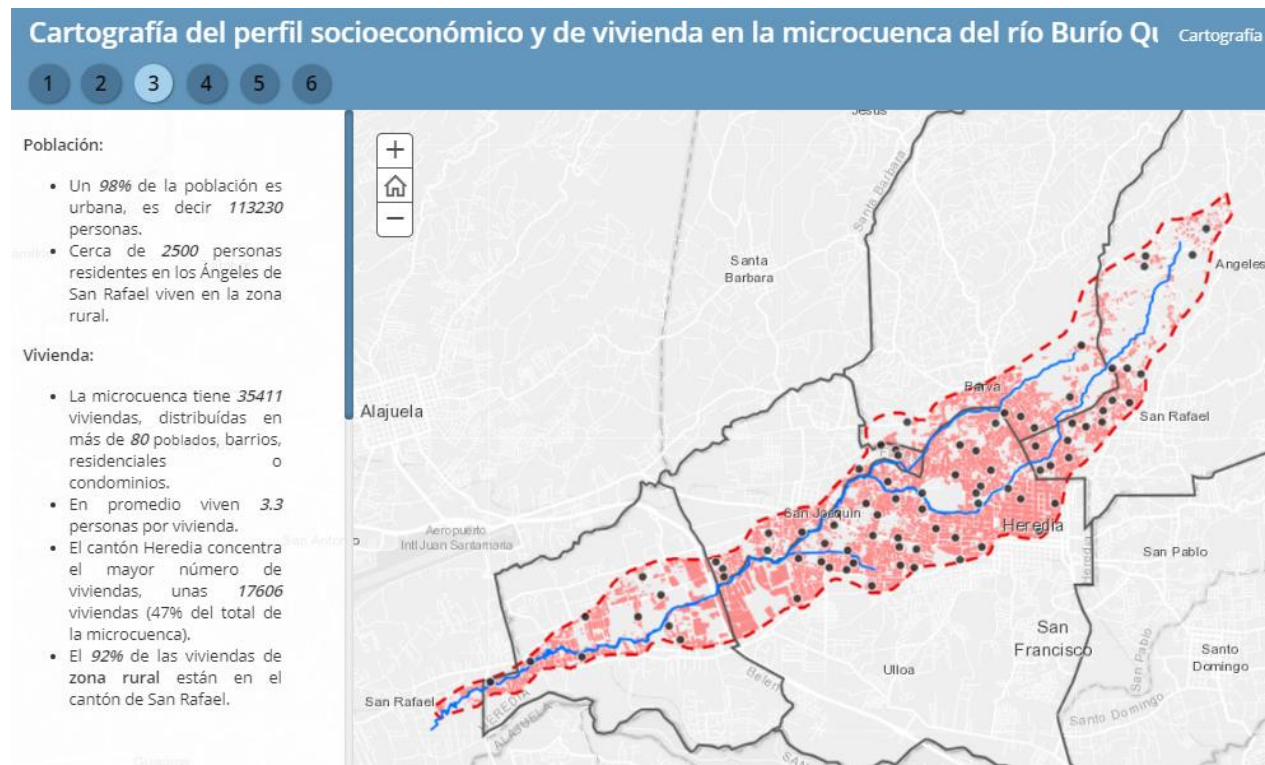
Cartografía del perfil socioeconómico y de vivienda en la microcuenca del río Burío Qu Cartografía

1 2 3 4 5 6

Población:

- Un *98%* de la población es urbana, es decir *113230* personas.
- Cerca de *2500* personas residentes en los Ángeles de San Rafael viven en la zona rural.

Vivienda:

- La microcuenca tiene *35411* viviendas, distribuídas en más de *80* poblados, barrios, residenciales o condominios.
- En promedio viven *3.3* personas por vivienda.
- El cantón Heredia concentra el mayor número de viviendas, unas *17606* viviendas (47% del total de la microcuenca).
- El *92%* de las viviendas de **zona rural** están en el cantón de San Rafael.

+
−

Jesus
Santa Barbara
Santa Barbara
Angeles
Barva
San Rafael
Alajuela
San Joaquin
Heredia
Aeropuerto Intl Juan Santamaria
San Antonio
San Pablo
San Francisco
Santo Domingo
Ulloa
Belen
San Rafael
Heredia
Alajuela
Santo Domingo
San Pablo